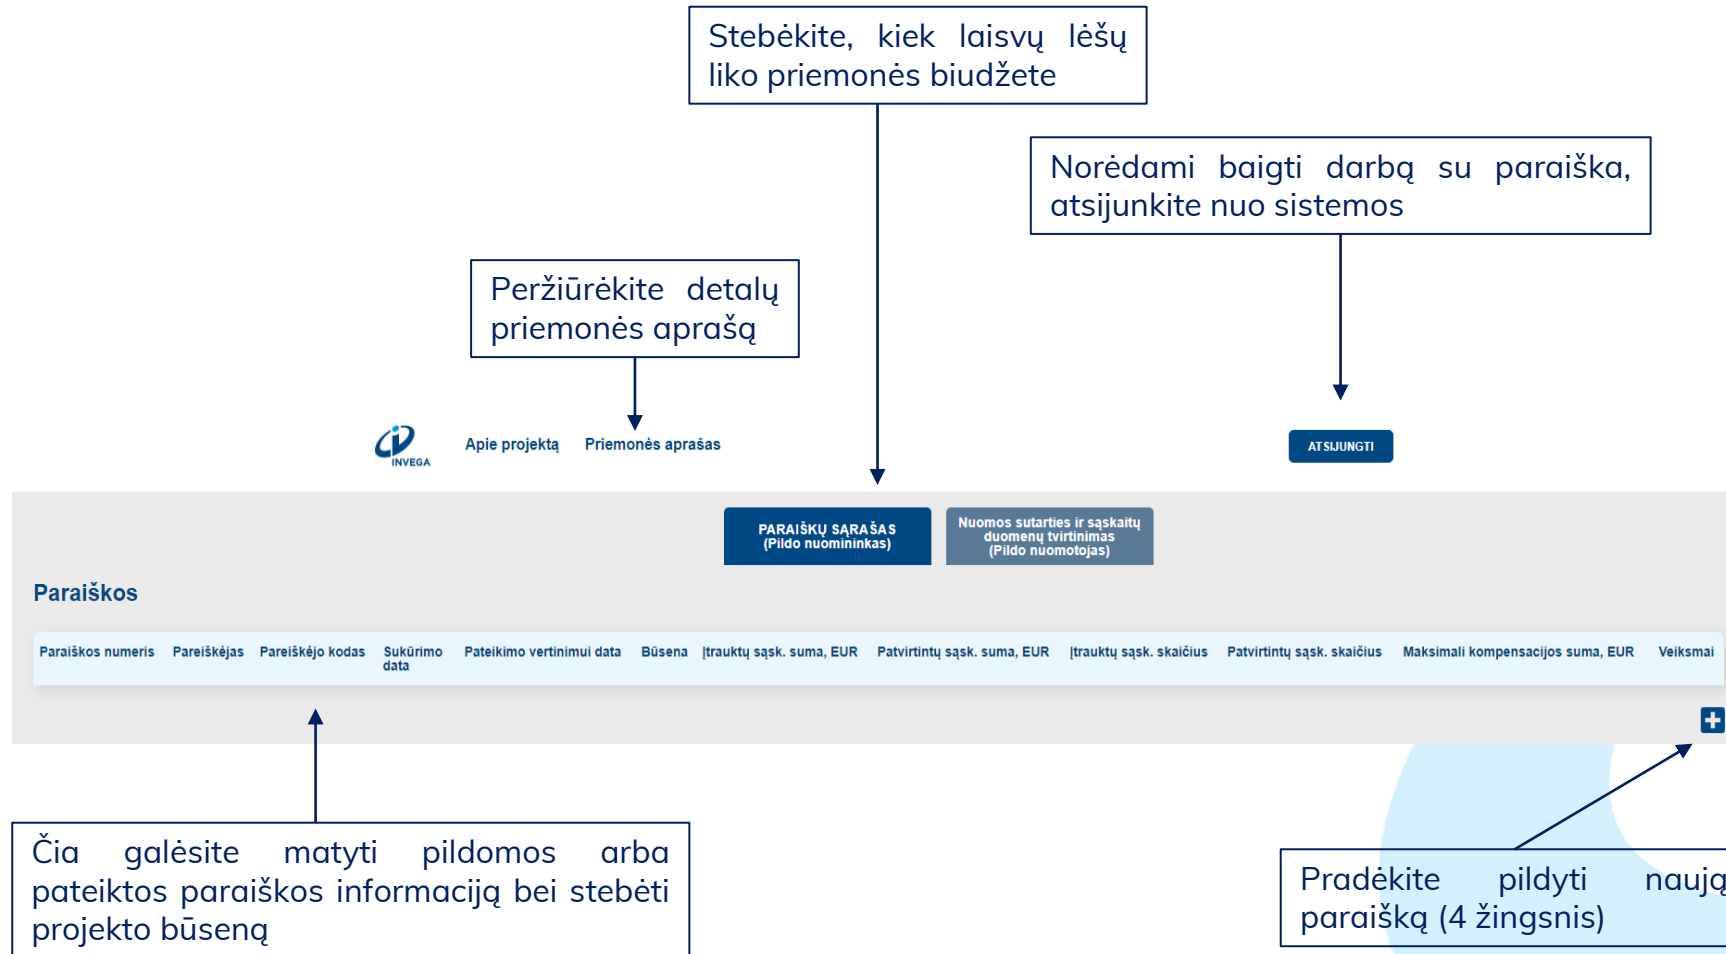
Stebėkite, kiek laisvų lėšų liko priemonės biudžete

Norėdami baigti darbą su paraiška, atsijunkite nuo sistemos

Peržiūrėkite detalų priemonės aprašą

INVEGA

Apie projektą

Priemonės aprašas

ATSIJUNGTI

PARAIŠKŲ SĄRAŠAS (Pildo nuomininkas)

Nuomos sutarties ir sąskaitų duomenų tvirtinimas (Pildo nuomotojas)

Paraiškos

| Paraiškos numeris | Pareiškėjas | Pareiškėjo kodas | Sukūrimo data | Pateikimo vertinimui data | Būsena | Įtrauktų sąsk. suma, EUR | Patvirtintų sąsk. suma, EUR | Įtrauktų sąsk. skaičius | Patvirtintų sąsk. skaičius | Maksimali kompensacijos suma, EUR | Veiksmai |
|---|---|---|---|---|---|---|---|---|---|---|---|

Čia galėsite matyti pildomos arba pateiktos paraiškos informaciją bei stebėti projekto būseną

Pradėkite pildyti naują paraišką (4 žingsnis)